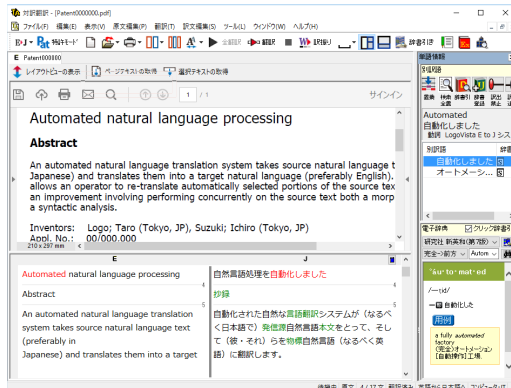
対訳翻訳 - [Patent0000000.pdf]

ファイル(F) 編集(E) 表示(V) 原文編集(R) 翻訳(T) 訳文編集(S) ツール(L) ウィンドウ(W) ヘルプ(H)

特許モード 全翻訳 翻訳 訳振り 辞書引

E Patent000000

レイアウトビューの表示 ページテキストの取得 選択テキストの取得

1 / 1 サインイン

Automated natural language processing

Abstract

An automated natural language translation system takes source natural language t Japanese) and translates them into a target natural language (preferably English). allows an operator to re-translate automatically selected portions of the source tex an improvement involving performing concurrently on the source text both a morp a syntactic analysis.

Inventors: Logo; Taro (Tokyo, JP), Suzuki; Ichiro (Tokyo, JP)
Appl. No.: 00/000,000

210 x 297 mm

E

J

Automated natural language processing

Abstract

An automated natural language translation system takes source natural language text (preferably in Japanese) and translates them into a target

自然言語処理を自動化しました

抄録

自動化された自然な言語翻訳システムが（なるべく日本語で）発信原自然言語本文をとって、そして（彼・それ）らを物標自然言語（なるべく英語）に翻訳します。

単語情報

訳語

置換 候補全選 辞書引 辞書登録 訳語登録 訳出 評価 原文

Automated
自動化しました
動詞 LogoVista E to J

別訳語
自動化しました
オートメーシ...

電子辞書 クリップ辞書引

研究社 新英和(第7版)

完全一致前方 Autom

au•to•mat•ed
/-rɪd/
一■ 自動化した
用例
a fully automated factory (完全オートメーション[自動操作]工場

4
4
4